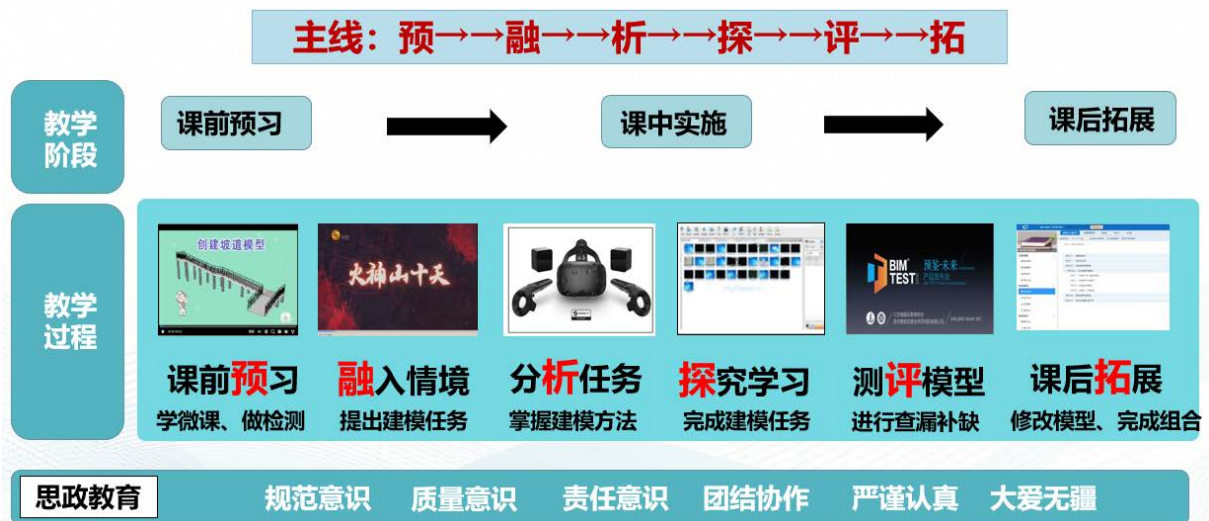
主线：预→→融→→析→→探→→评→→拓

教学阶段

课前预习

课中实施

课后拓展

教学过程

创建坡道模型

火神山十天

BIM TEST

预见·未来

课前预习
学微课、做检测

融入情境
提出建模任务

分析任务
掌握建模方法

探究学习
完成建模任务

测评模型
进行查漏补缺

课后拓展
修改模型、完成组合

思政教育

规范意识 质量意识 责任意识 团结协作 严谨认真 大爱无疆